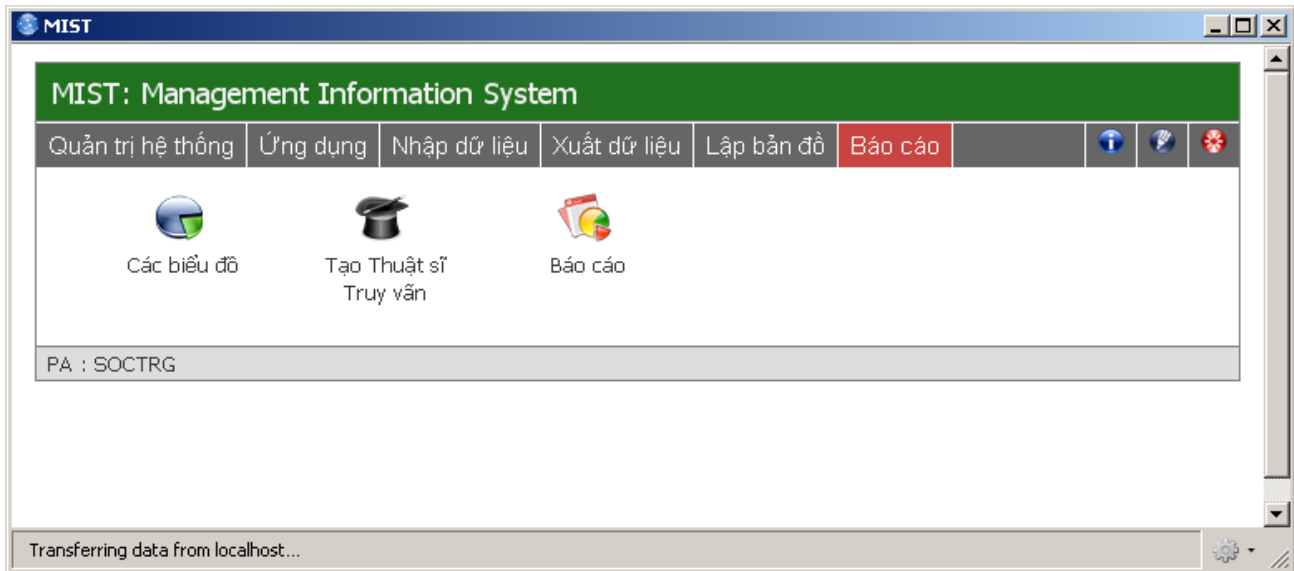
MIST

MIST: Management Information System

Quản trị hệ thống | Ứng dụng | Nhập dữ liệu | Xuất dữ liệu | Lập bản đồ | Báo cáo

Các biểu đồ

Tạo Thuật sĩ Truy vấn

Báo cáo

PA : SOCTRG

Transferring data from localhost...